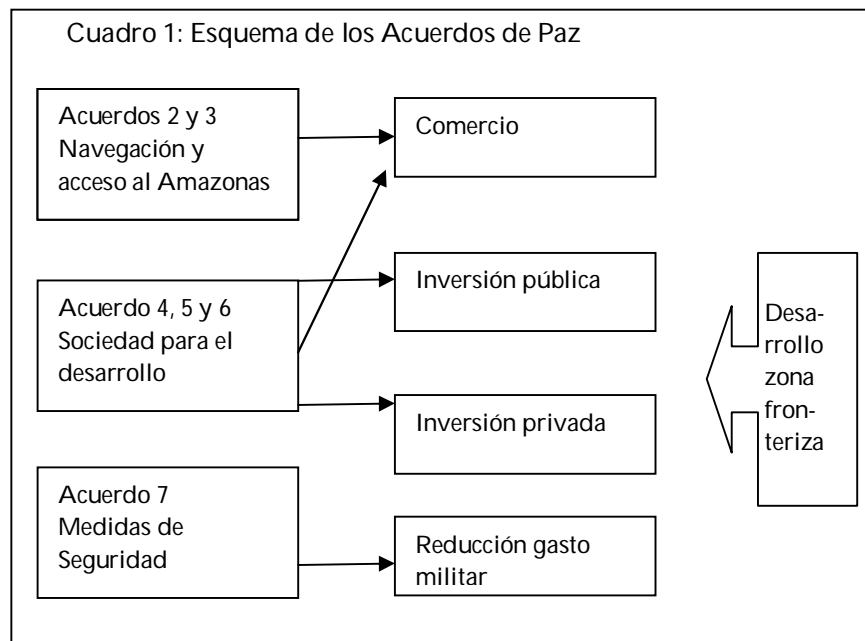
Cuadro 1: Esquema de los Acuerdos de Paz

Acuerdos 2 y 3 Navegación y acceso al Amazonas

Comercio

Acuerdo 4, 5 y 6 Sociedad para el desarrollo

Inversión pública

Inversión privada

Desarrollo zona fronteriza

Acuerdo 7 Medidas de Seguridad

Reducción gasto militar